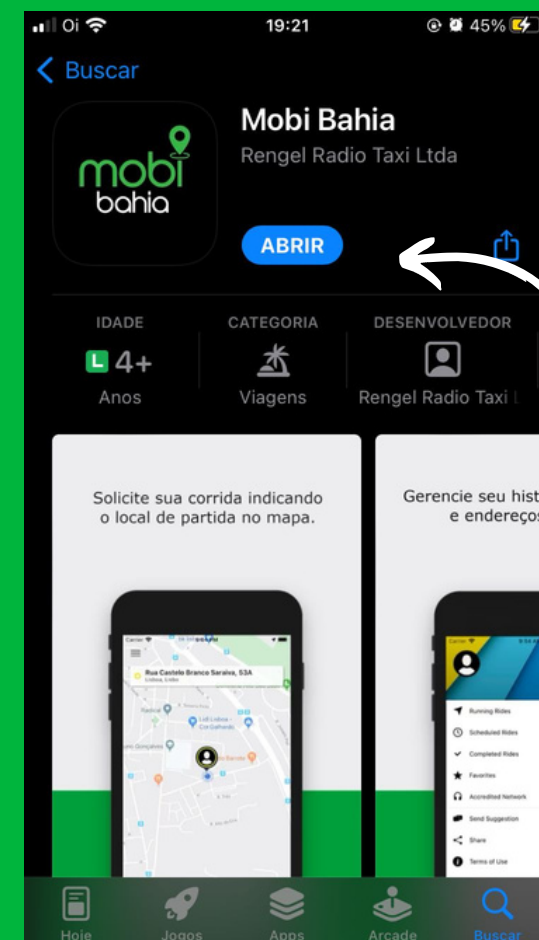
Oi 19:21 45%

Buscar

mobi bahia

Mobi Bahia
Rengel Radio Taxi Ltda

ABRIR

IDADE
L 4+
Anos

CATEGORIA
Viagens

DESENVOLVEDOR
Rengel Radio Taxi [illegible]

Solicite sua corrida indicando o local de partida no mapa.

Rua Castelo Branco Saraiva, 53A

Gerencie seu hist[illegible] e endereço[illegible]

Running Rides
Scheduled Rides
Completed Rides
Favorites
Accredited Network
Send Suggestion
Share
Terms of Use

Hoje Jogos Apps Arcade Buscar